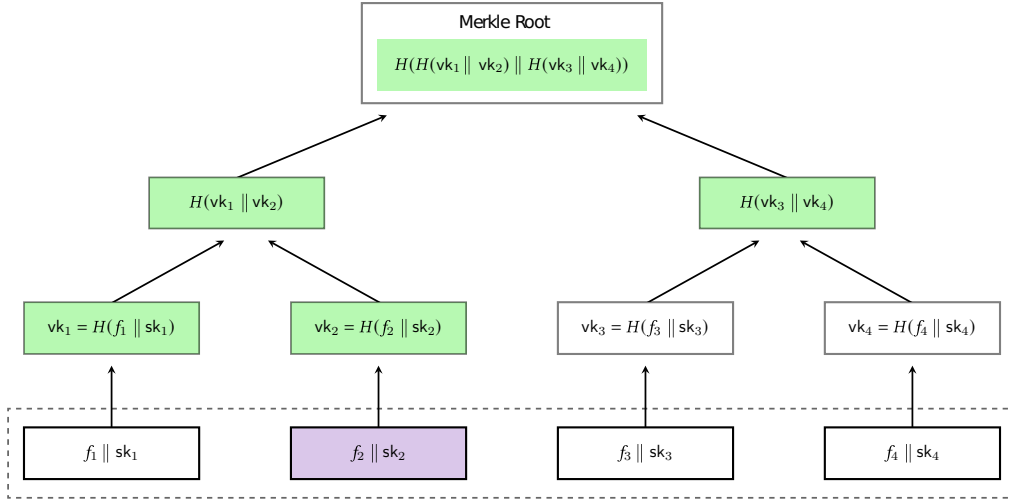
Merkle Root

$H(H(\mathsf{vk}_1 \| \mathsf{vk}_2) \| H(\mathsf{vk}_3 \| \mathsf{vk}_4))$

$H(\mathsf{vk}_1 \| \mathsf{vk}_2)$

$H(\mathsf{vk}_3 \| \mathsf{vk}_4)$

$\mathsf{vk}_1 = H(f_1 \| \mathsf{sk}_1)$

$\mathsf{vk}_2 = H(f_2 \| \mathsf{sk}_2)$

$\mathsf{vk}_3 = H(f_3 \| \mathsf{sk}_3)$

$\mathsf{vk}_4 = H(f_4 \| \mathsf{sk}_4)$

$f_1 \| \mathsf{sk}_1$

$f_2 \| \mathsf{sk}_2$

$f_3 \| \mathsf{sk}_3$

$f_4 \| \mathsf{sk}_4$